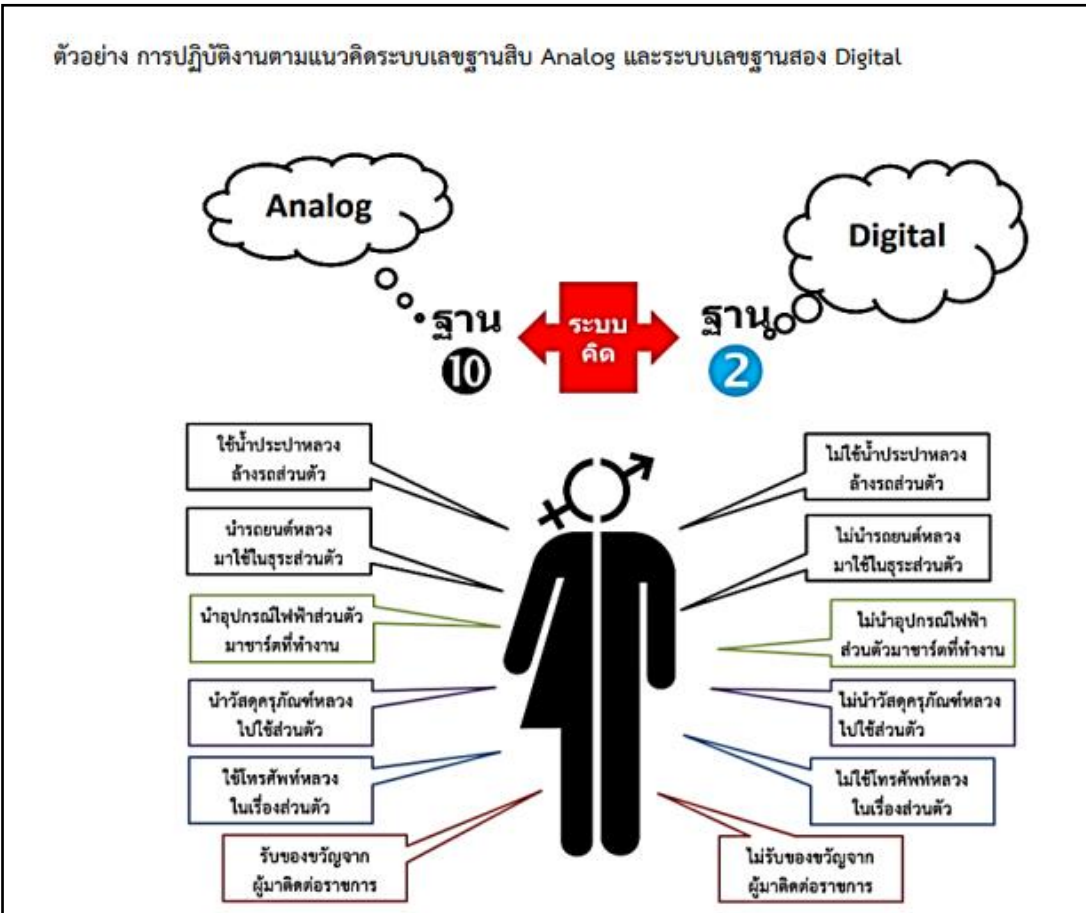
ตัวอย่าง การปฏิบัติงานตามแนวคิดระบบเลขฐานสิบ Analog และระบบเลขฐานสอง Digital

Analog

Digital

ฐาน 10

ระบบ คิด

ฐาน 2

ใช้น้ำประปาหลวง ล้างรถส่วนตัว

นำรถยนต์หลวง มาใช้ในธุระส่วนตัว

นำอุปกรณ์ไฟฟ้าส่วนตัว มาชาร์ตที่ทำงาน

นำวัสดุครุภัณฑ์หลวง ไปใช้ส่วนตัว

ใช้โทรศัพท์หลวง ในเรื่องส่วนตัว

รับของขวัญจาก ผู้มาติดต่อราชการ

ไม่ใช้น้ำประปาหลวง ล้างรถส่วนตัว

ไม่นำรถยนต์หลวง มาใช้ในธุระส่วนตัว

ไม่นำอุปกรณ์ไฟฟ้า ส่วนตัวมาชาร์ตที่ทำงาน

ไม่นำวัสดุครุภัณฑ์หลวง ไปใช้ส่วนตัว

ไม่ใช้โทรศัพท์หลวง ในเรื่องส่วนตัว

ไม่รับของขวัญจาก ผู้มาติดต่อราชการ